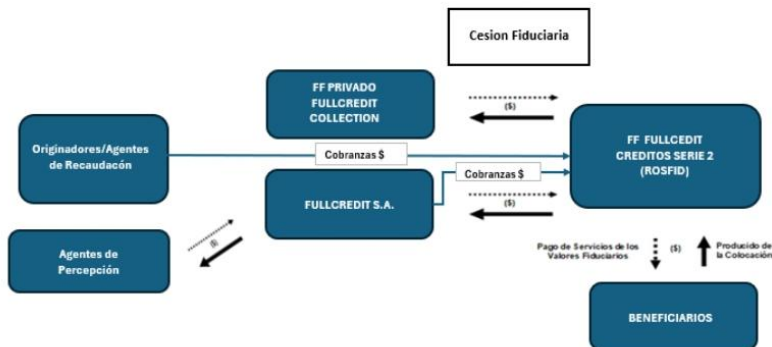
Cesion Fiduciaria

FF PRIVADO FULLCREDIT COLLECTION

($)

Originadores/Agentes de Recaudacón

Cobranzas $

FF FULLCEDIT CREDITOS SERIE 2 (ROSFID)

Cobranzas $

FULLCREDIT S.A.

($)

Agentes de Percepción

($)

Pago de Servicios de los Valores Fiduciarios

($)

Producido de la Colocación

BENEFICIARIOS